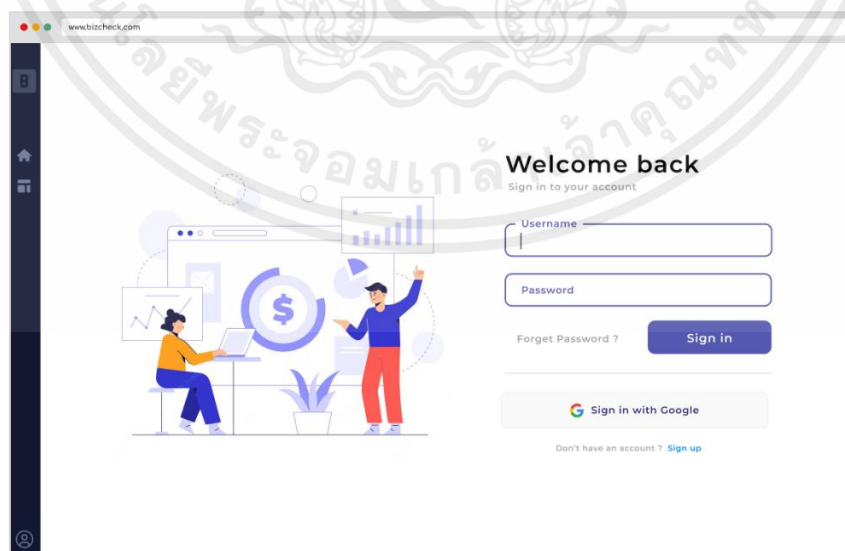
www.bizcheck.com

B

Welcome back
Sign in to your account

Username

Password

Forget Password ?

Sign in

Sign in with Google

Don't have an account ? Sign up

มหาวิทยาลัยราชภัฏพระจอมเกล้าเจ้าคุณทหาร